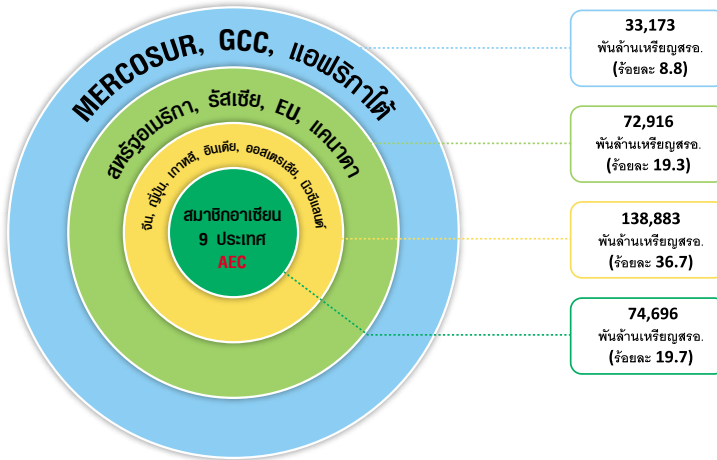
MERCOSUR, GCC, แอฟริกาใต้

สหรัฐอเมริกา, รัสเซีย, EU, แคนาดา

จีน, ญี่ปุ่น, เกาหลี, อินเดีย, ออสเตรเลีย, นิวซีแลนด์

สมาชิกอาเซียน 9 ประเทศ AEC

33,173 พันล้านเหรียญสรอ. (ร้อยละ 8.8)

72,916 พันล้านเหรียญสรอ. (ร้อยละ 19.3)

138,883 พันล้านเหรียญสรอ. (ร้อยละ 36.7)

74,696 พันล้านเหรียญสรอ. (ร้อยละ 19.7)